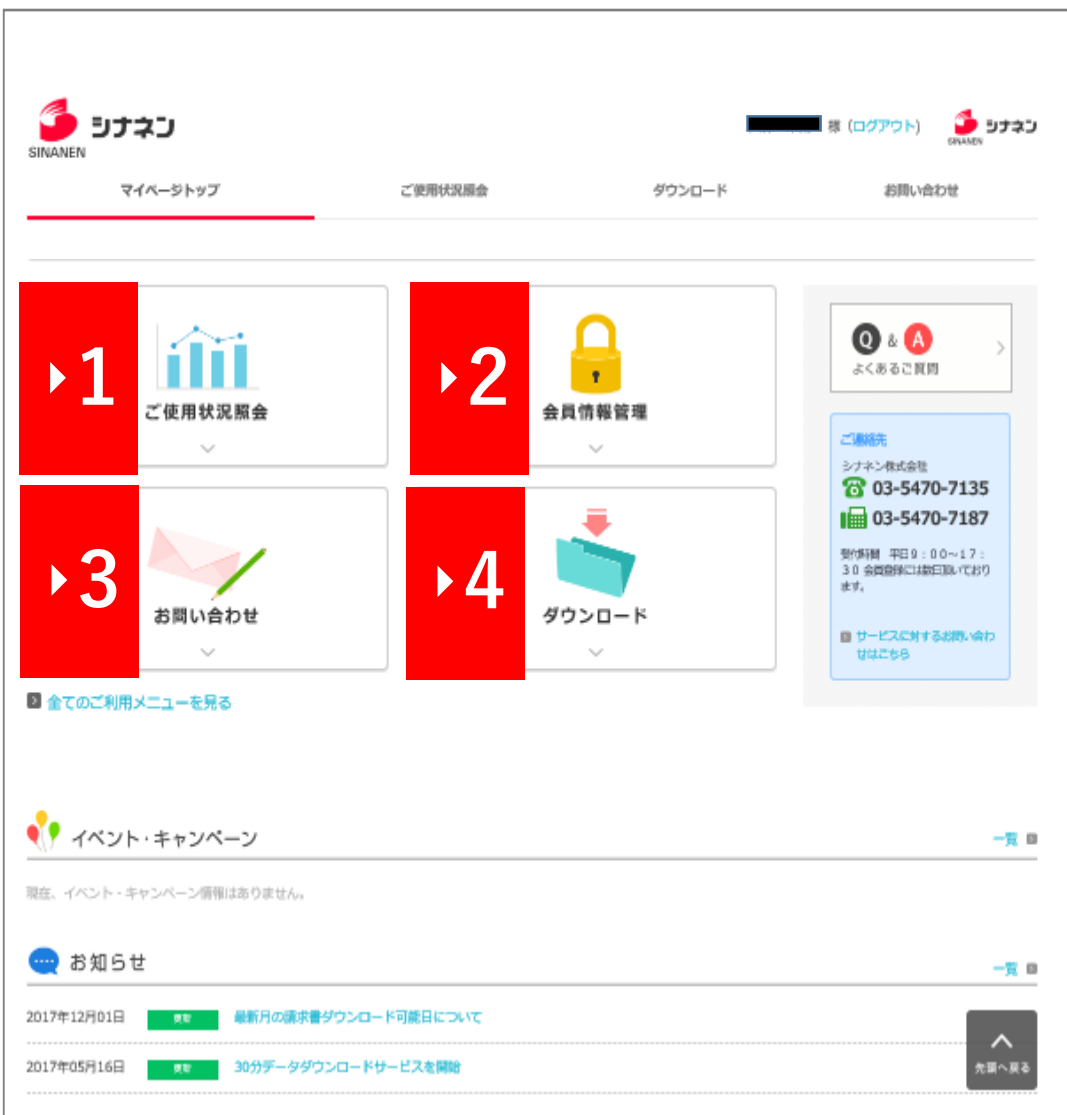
シナネン
SINANEN

様（ログアウト）

シナネン
SINANEN

マイページトップ　ご使用状況照会　ダウンロード　お問い合わせ

1
ご使用状況照会

2
会員情報管理

3
お問い合わせ

4
ダウンロード

Q & A
よくあるご質問

ご連絡先
シナネン株式会社
03-5470-7135
03-5470-7187
受付時間　平日９：００〜１７：３０ 会員登録には数日頂いております。

サービスに対するお問い合わせはこちら

全てのご利用メニューを見る

イベント・キャンペーン
一覧

現在、イベント・キャンペーン情報はありません。

お知らせ
一覧

2017年12月01日　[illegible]　最新月の請求書ダウンロード可能日について

2017年05月16日　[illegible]　30分データダウンロードサービスを開始

先頭へ戻る